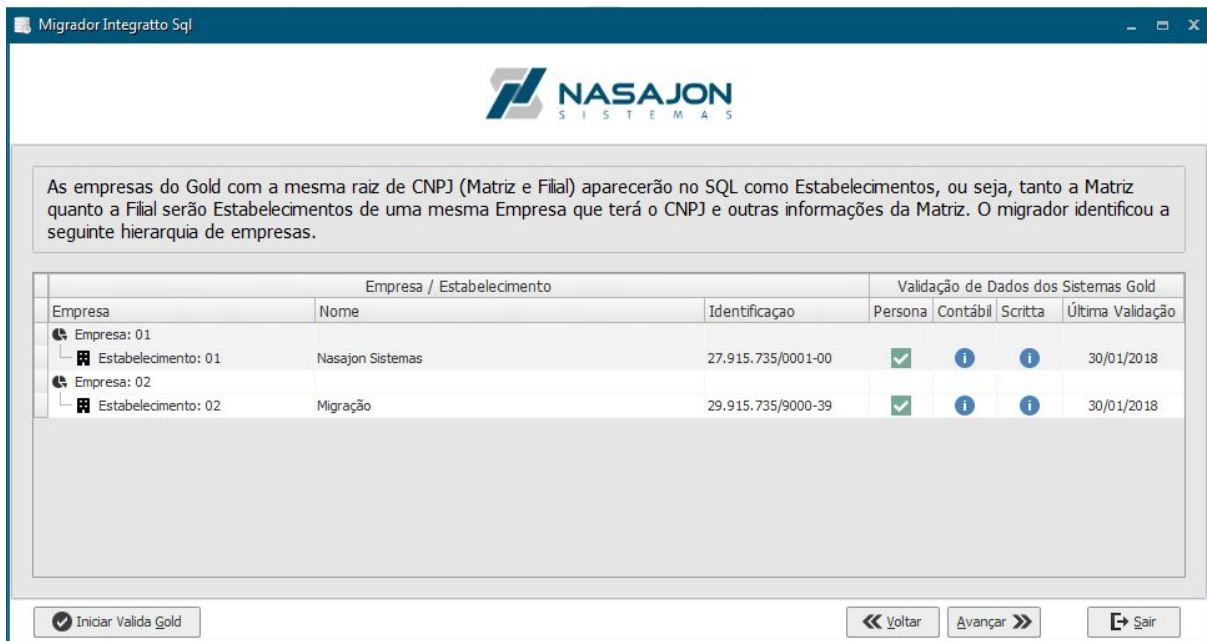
Migrador Integratto Sql

NASAJON
S I S T E M A S

As empresas do Gold com a mesma raiz de CNPJ (Matriz e Filial) aparecerão no SQL como Estabelecimentos, ou seja, tanto a Matriz quanto a Filial serão Estabelecimentos de uma mesma Empresa que terá o CNPJ e outras informações da Matriz. O migrador identificou a seguinte hierarquia de empresas.

| Empresa / Estabelecimento | | | Validação de Dados dos Sistemas Gold | | | |
|---|---|---|---|---|---|---|
| Empresa | Nome | Identificaçao | Persona | Contábil | Scritta | Última Validação |
| Empresa: 01 | | | | | | |
| Estabelecimento: 01 | Nasajon Sistemas | 27.915.735/0001-00 | | | | 30/01/2018 |
| Empresa: 02 | | | | | | |
| Estabelecimento: 02 | Migração | 29.915.735/9000-39 | | | | 30/01/2018 |

Iniciar Valida Gold

Voltar

Avançar

Sair